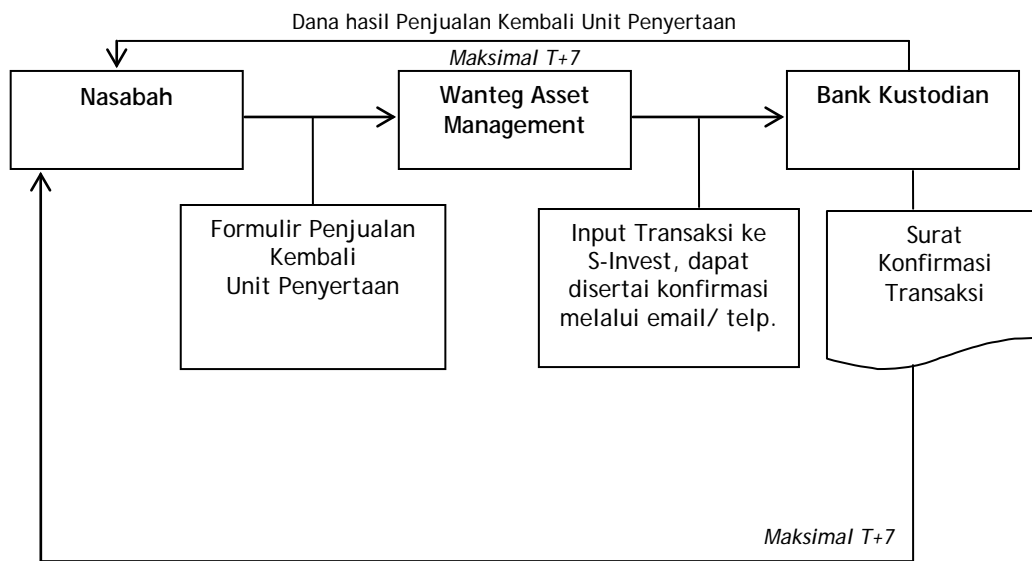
Dana hasil Penjualan Kembali Unit Penyertaan

Maksimal T+7

Nasabah

Wanteg Asset Management

Bank Kustodian

Formulir Penjualan Kembali Unit Penyertaan

Input Transaksi ke S-Invest, dapat disertai konfirmasi melalui email/ telp.

Surat Konfirmasi Transaksi

Maksimal T+7